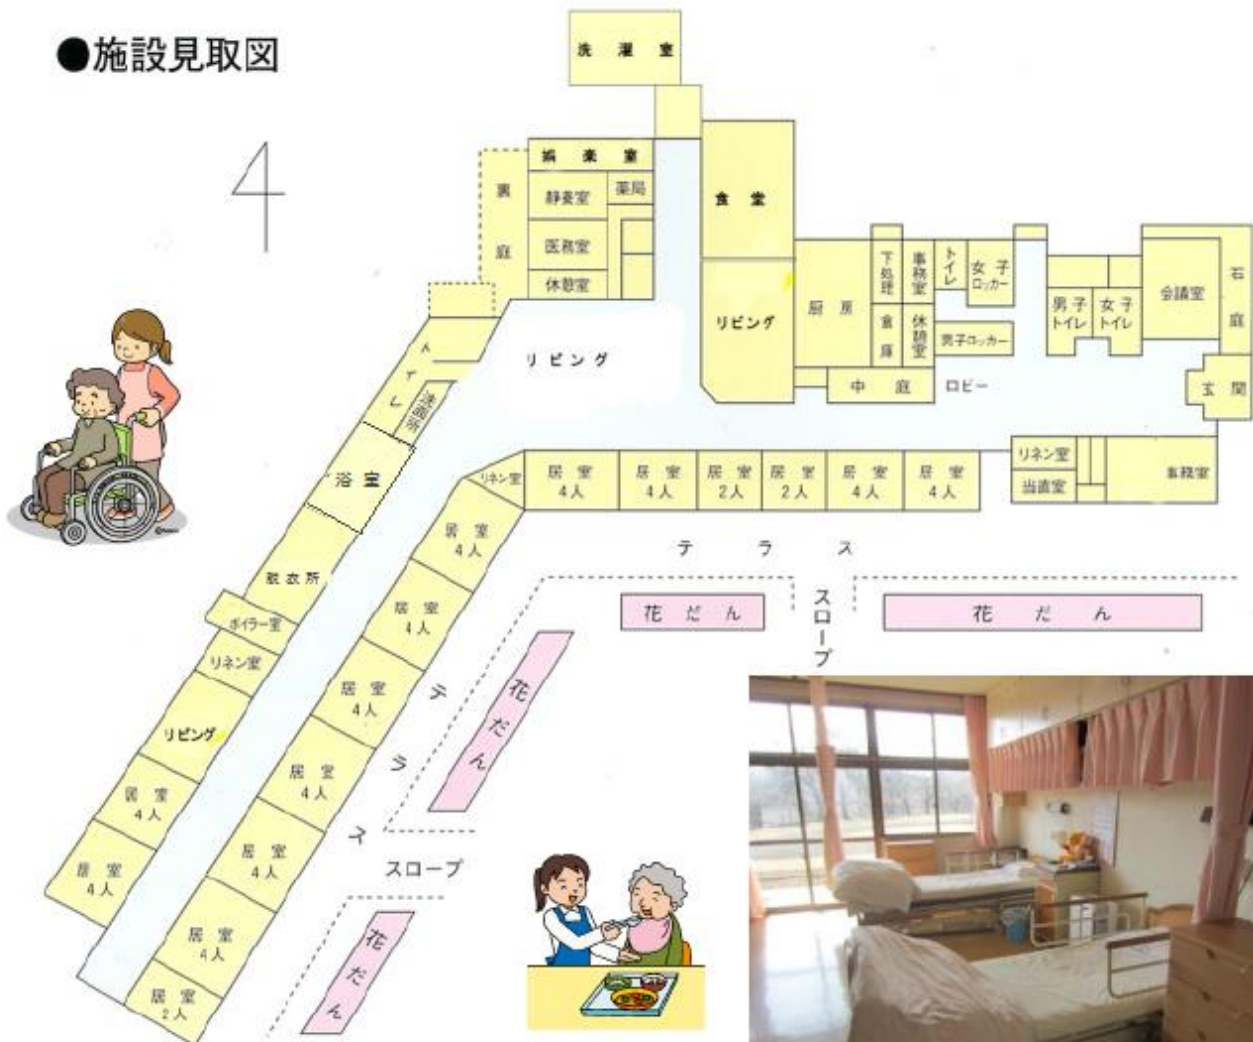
●施設見取図

4

洗濯室

娯楽室

裏庭

静養室

薬局

医務室

休憩室

食堂

リビング

厨房

下処理

事務室

トイレ

女子ロッカー

倉庫

休憩室

男子ロッカー

男子トイレ

女子トイレ

会議室

石庭

中庭

ロビー

玄関

リビング

トイレ

洗面所

浴室

リネン室

居室 4人

居室 4人

居室 2人

居室 2人

居室 4人

居室 4人

リネン室

当直室

事務室

テラス

スロープ

花だん

花だん

居室 4人

居室 4人

脱衣所

ボイラー室

リネン室

リビング

居室 4人

居室 4人

居室 4人

居室 4人

居室 4人

居室 4人

居室 2人

テラス

花だん

スロープ

花だん